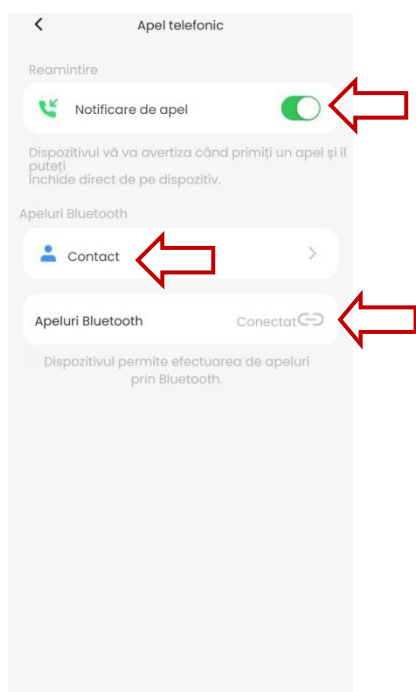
Apel telefonic

Reamintire

Notificare de apel

Dispozitivul vă va avertiza când primiți un apel și îl puteți închide direct de pe dispozitiv.

Apeluri Bluetooth

Contact

Apeluri Bluetooth

Conectat

Dispozitivul permite efectuarea de apeluri prin Bluetooth.